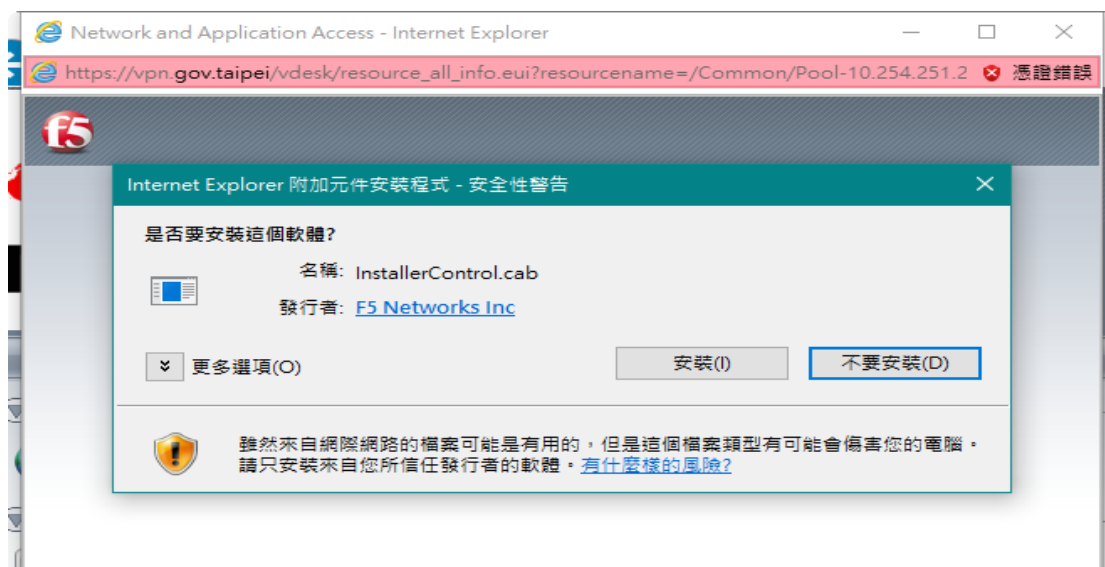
Network and Application Access - Internet Explorer

https://vpn.gov.taipei/vdesk/resource_all_info.eui?resourcename=/Common/Pool-10.254.251.2 憑證錯誤

f5

Internet Explorer 附加元件安裝程式 - 安全性警告

是否要安裝這個軟體?

名稱: InstallerControl.cab

發行者: F5 Networks Inc

更多選項(O)

安裝(I)

不要安裝(D)

雖然來自網際網路的檔案可能是有用的，但是這個檔案類型有可能會傷害您的電腦。請只安裝來自您所信任發行者的軟體。有什麼樣的風險?